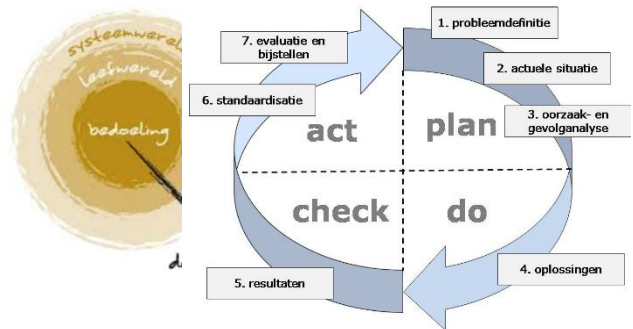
systeemwereld
leefwereld
bedoeling
d

7. evaluatie en bijstellen
1. probleemdefinitie
2. actuele situatie
6. standaardisatie
act
plan
3. oorzaak- en gevolganalyse
check
do
4. oplossingen
5. resultaten